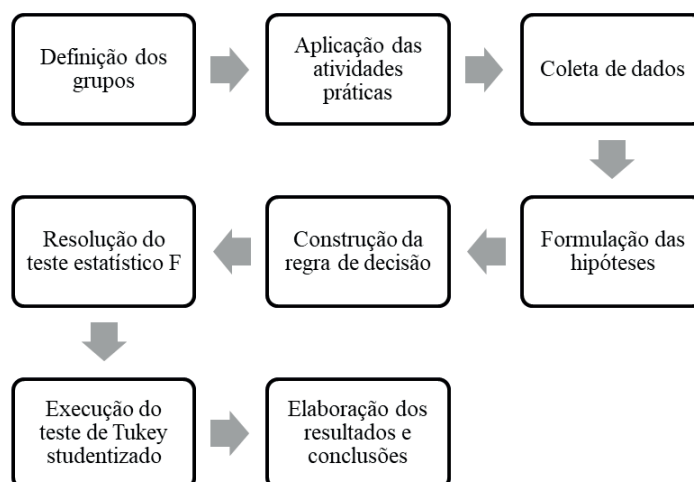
Definição dos grupos

Aplicação das atividades práticas

Coleta de dados

Formulação das hipóteses

Construção da regra de decisão

Resolução do teste estatístico F

Execução do teste de Tukey studentizado

Elaboração dos resultados e conclusões